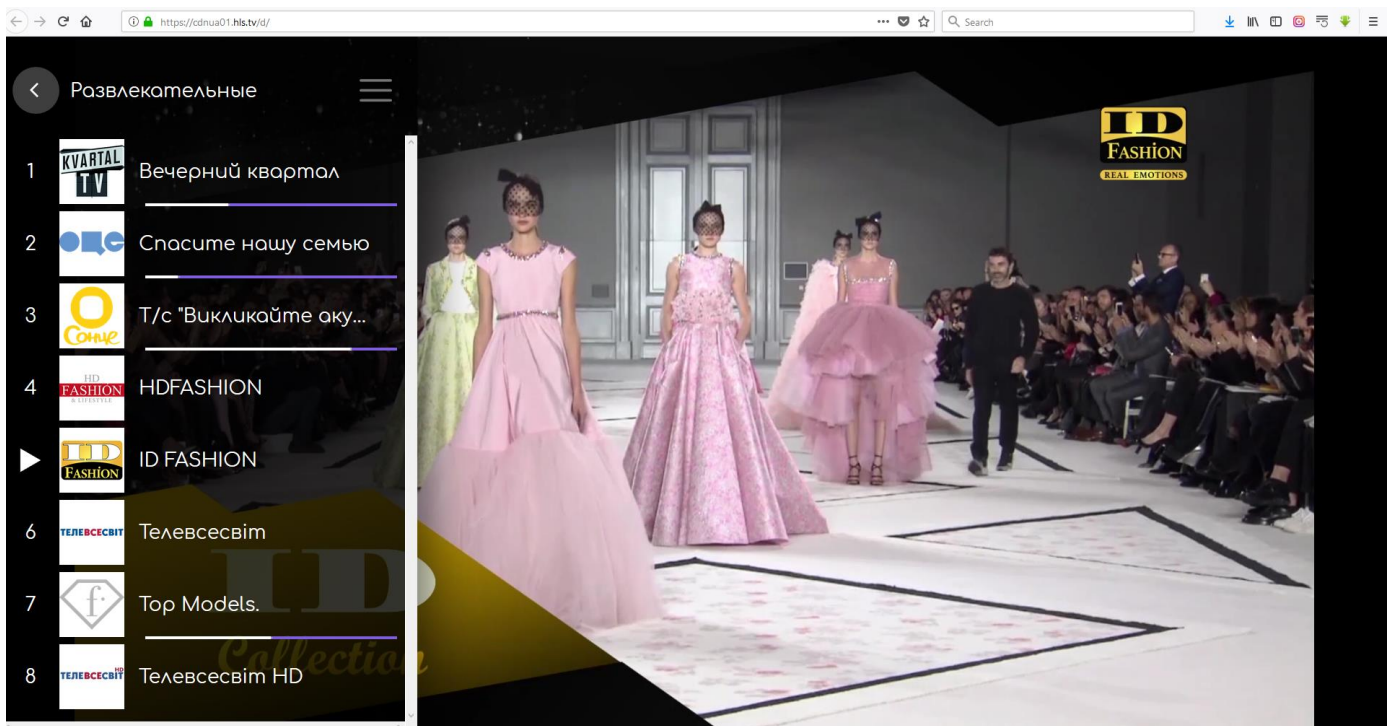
https://cdnua01.hls.tv/d/

Search

Развлекательные

1 KVARTAL TV Вечерний квартал

2 Спасите нашу семью

3 Сонце Т/с "Викликайте аку...

4 HD FASHION & LIFESTYLE HDFASHION

ID FASHION ID FASHION

6 ТЕЛЕВСЕСВІТ Телевсесвіт

7 Top Models.

8 ТЕЛЕВСЕСВІТ HD Телевсесвіт HD

ID Collection

ID FASHION REAL EMOTIONS